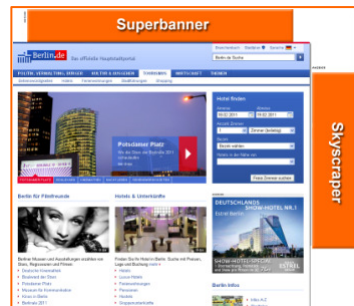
Superbanner

Skyscraper

Berlin.de

Das offizielle Hauptstadtportal

Berlin.de Suche

POLITIK, VERWALTUNG, BÜRGER  KULTUR & AUSGEHEN  TOURISMUS  WIRTSCHAFT  TRENDS

Hotel finden

Potsdamer Platz

Berlin für Filmfreunde

Hotels & Unterkünfte

DEUTSCHLANDS SHOW-HOTEL NR.1

ESTREL

Berlin Infos